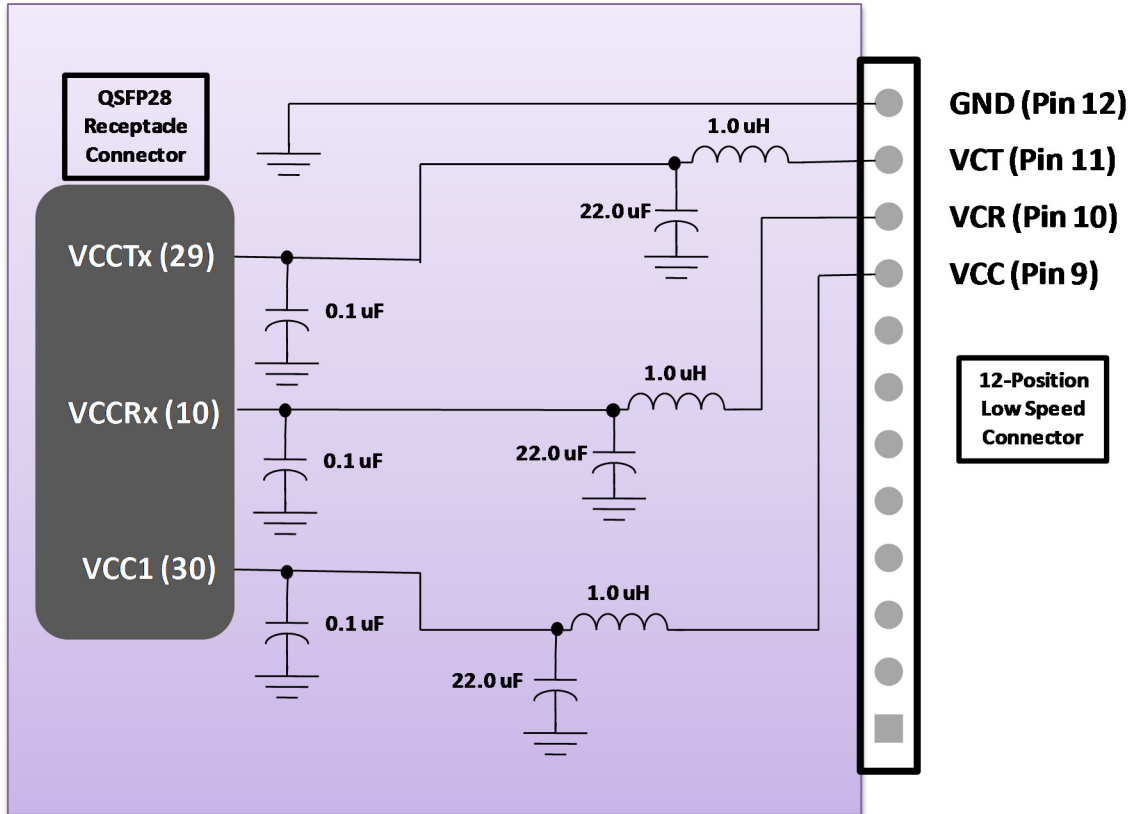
QSFP28 Receptacle Connector

1.0 uH

22.0 uF

VCCTx (29)

0.1 uF

VCCRx (10)

1.0 uH

22.0 uF

0.1 uF

VCC1 (30)

0.1 uF

1.0 uH

22.0 uF

GND (Pin 12)

VCT (Pin 11)

VCR (Pin 10)

VCC (Pin 9)

12-Position Low Speed Connector